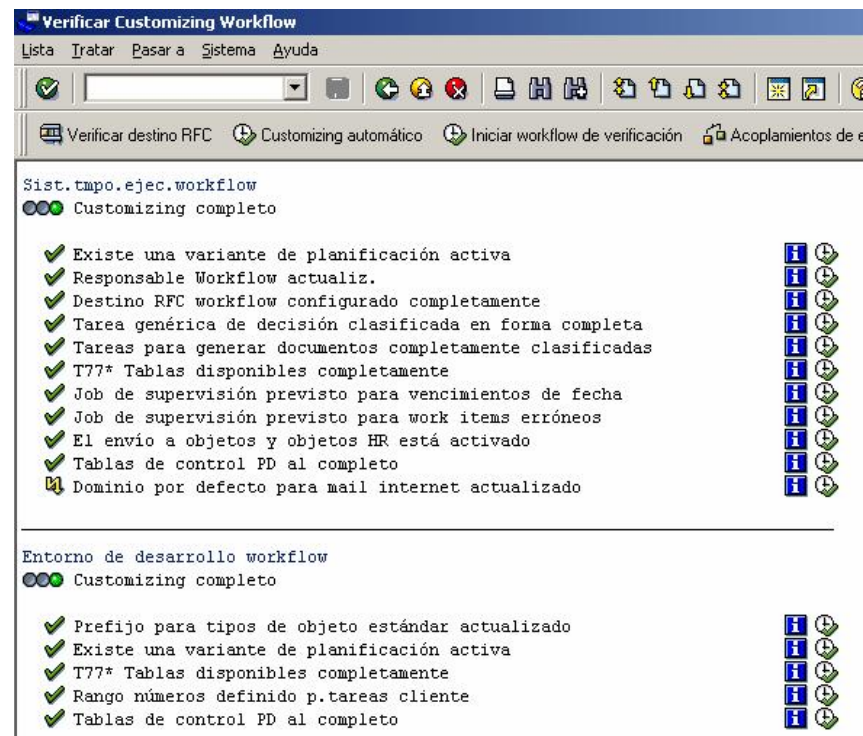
Verificar Customizing Workflow

Lista Tratar Pasar a Sistema Ayuda

Verificar destino RFC Customizing automático Iniciar workflow de verificación Acoplamientos de e

Sist.tmpo.ejec.workflow
Customizing completo

Existe una variante de planificación activa
Responsable Workflow actualiz.
Destino RFC workflow configurado completamente
Tarea genérica de decisión clasificada en forma completa
Tareas para generar documentos completamente clasificadas
T77* Tablas disponibles completamente
Job de supervisión previsto para vencimientos de fecha
Job de supervisión previsto para work items erróneos
El envío a objetos y objetos HR está activado
Tablas de control PD al completo
Dominio por defecto para mail internet actualizado

Entorno de desarrollo workflow
Customizing completo

Prefijo para tipos de objeto estándar actualizado
Existe una variante de planificación activa
T77* Tablas disponibles completamente
Rango números definido p.tareas cliente
Tablas de control PD al completo